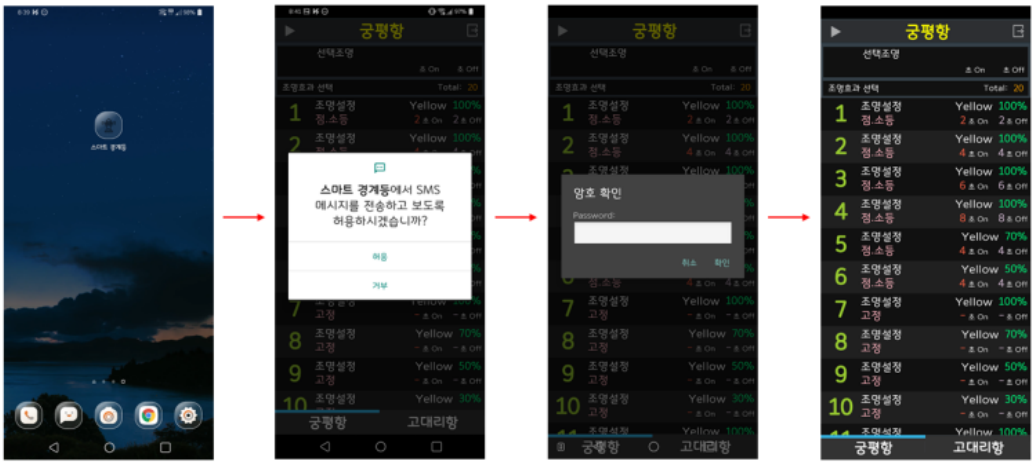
스마트 경계등

궁평항
선택조명
초 On 초 Off
조명효과 선택 Total: 20
1 조명설정 Yellow 100% 점.소등 2초 On 2초 Off
2 조명설정 Yellow 100%

스마트 경계등에서 SMS 메시지를 전송하고 보도록 허용하시겠습니까?
허용
거부

7 Yellow 100%
8 조명설정 Yellow 70% 고정
9 조명설정 Yellow 50% 고정
10 조명설정 Yellow 30%
궁평항 고대리항

궁평항
선택조명
초 On 초 Off
조명효과 선택 Total: 20
1 조명설정 Yellow 100% 점.소등 2초 On 2초 Off
2 조명설정 Yellow 100% 점.소등 4초 On 4초 Off
암호 확인
Password:
취소 확인
7 조명설정 Yellow 100% 고정 -초 On -초 Off
8 조명설정 Yellow 70% 고정 -초 On -초 Off
9 조명설정 Yellow 50% 고정 -초 On -초 Off
10 조명설정 Yellow 30% 고정 -초 On -초 Off
궁평항 고대리항

궁평항
선택조명
초 On 초 Off
조명효과 선택 Total: 20
1 조명설정 Yellow 100% 점.소등 2초 On 2초 Off
2 조명설정 Yellow 100% 점.소등 4초 On 4초 Off
3 조명설정 Yellow 100% 점.소등 6초 On 6초 Off
4 조명설정 Yellow 100% 점.소등 8초 On 8초 Off
5 조명설정 Yellow 70% 점.소등 2초 On 2초 Off
6 조명설정 Yellow 50% 점.소등 4초 On 4초 Off
7 조명설정 Yellow 100% 고정 -초 On -초 Off
8 조명설정 Yellow 70% 고정 -초 On -초 Off
9 조명설정 Yellow 50% 고정 -초 On -초 Off
10 조명설정 Yellow 30% 고정 -초 On -초 Off
궁평항 고대리항